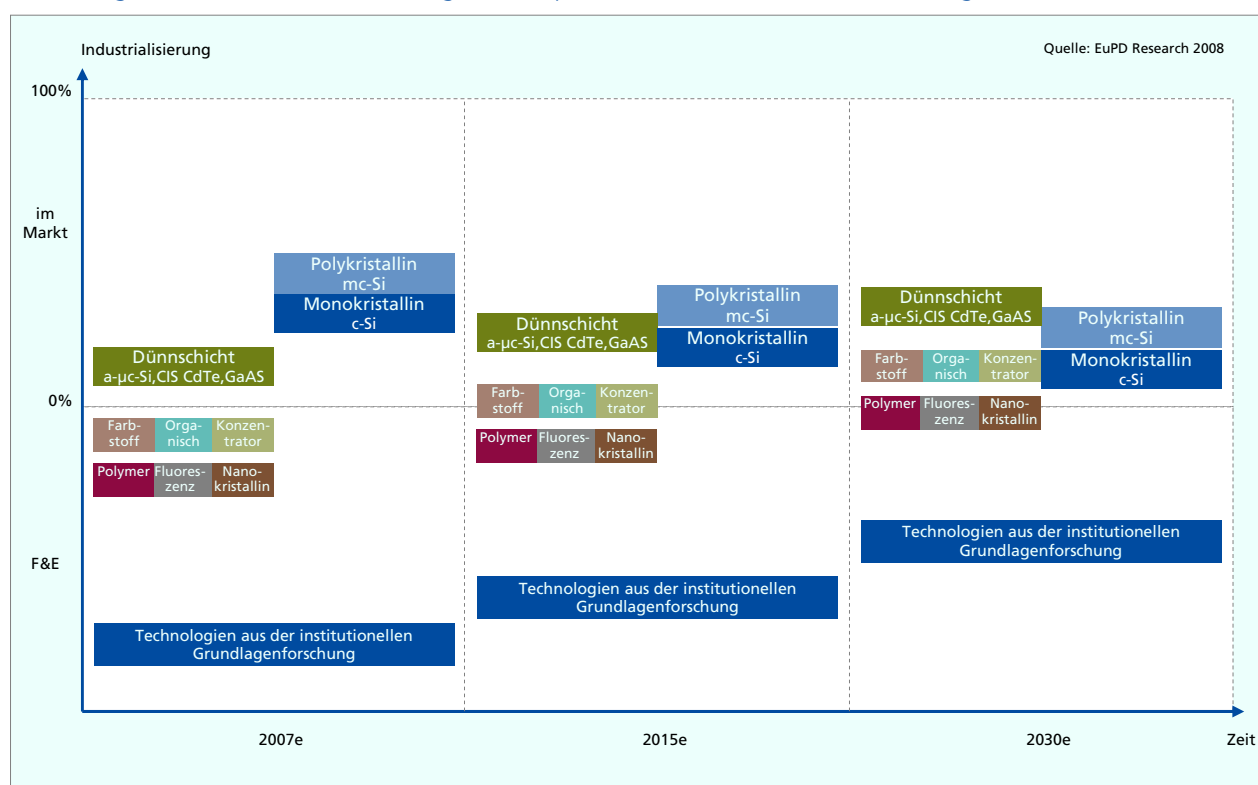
Industrialisierung

Quelle: EuPD Research 2008

100%

im Markt

0%

F&E

Polykristallin mc-Si
Monokristallin c-Si

Dünnschicht a-µc-Si,CIS CdTe,GaAS

Farbstoff | Organisch | Konzentrator

Polymer | Fluoreszenz | Nanokristallin

Technologien aus der institutionellen Grundlagenforschung

Dünnschicht a-µc-Si,CIS CdTe,GaAS

Polykristallin mc-Si
Monokristallin c-Si

Farbstoff | Organisch | Konzentrator

Polymer | Fluoreszenz | Nanokristallin

Technologien aus der institutionellen Grundlagenforschung

Dünnschicht a-µc-Si,CIS CdTe,GaAS

Polykristallin mc-Si
Monokristallin c-Si

Farbstoff | Organisch | Konzentrator

Polymer | Fluoreszenz | Nanokristallin

Technologien aus der institutionellen Grundlagenforschung

2007e

2015e

2030e

Zeit